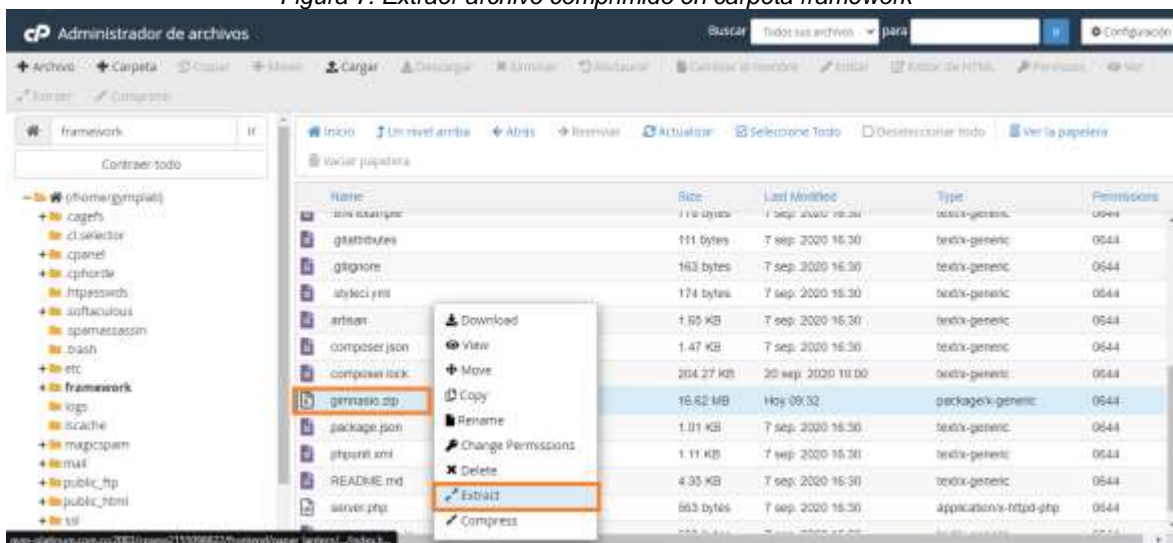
Figura 7: Extraer archivo comprimido en carpeta framework

Administrador de archivos

Buscar Todos sus archivos para

Configuración

+ Archivo + Carpeta Copiar Mover Cargar Descargar Eliminar Restaurar Cambiar el nombre Editar Editor de HTML Permisos Ver Extraer Comprimir

framework

Contraer todo

(/home/gympiali)
+ cagefs
cl.selector
+ cpanel
+ cphorde
.htpasswds
+ softaculous
spamassassin
.trash
+ etc
+ framework
logs
lscache
+ magicspam
+ mail
+ public_ftp
+ public_html
+ ssl

Inicio Un nivel arriba Atrás Reenviar Actualizar Seleccione Todo Deseleccionar todo Ver la papelera

Vaciar papelera

| Name | Size | Last Modified | Type | Permissions |
|---|---|---|---|---|
| .env.example | 1.10 bytes | 7 sep. 2020 16:30 | text/x-generic | 0644 |
| .gitattributes | 111 bytes | 7 sep. 2020 16:30 | text/x-generic | 0644 |
| .gitignore | 163 bytes | 7 sep. 2020 16:30 | text/x-generic | 0644 |
| .styleci.yml | 174 bytes | 7 sep. 2020 16:30 | text/x-generic | 0644 |
| artisan | 1.65 KB | 7 sep. 2020 16:30 | text/x-generic | 0644 |
| composer.json | 1.47 KB | 7 sep. 2020 16:30 | text/x-generic | 0644 |
| composer.lock | 204.27 KB | 20 sep. 2020 10:00 | text/x-generic | 0644 |
| gimnasio.zip | 16.62 MB | Hoy 09:32 | package/x-generic | 0644 |
| package.json | 1.01 KB | 7 sep. 2020 16:30 | text/x-generic | 0644 |
| phpunit.xml | 1.11 KB | 7 sep. 2020 16:30 | text/x-generic | 0644 |
| README.md | 4.35 KB | 7 sep. 2020 16:30 | text/x-generic | 0644 |
| server.php | 563 bytes | 7 sep. 2020 16:30 | application/x-httpd-php | 0644 |

Download
View
Move
Copy
Rename
Change Permissions
Delete
Extract
Compress

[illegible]